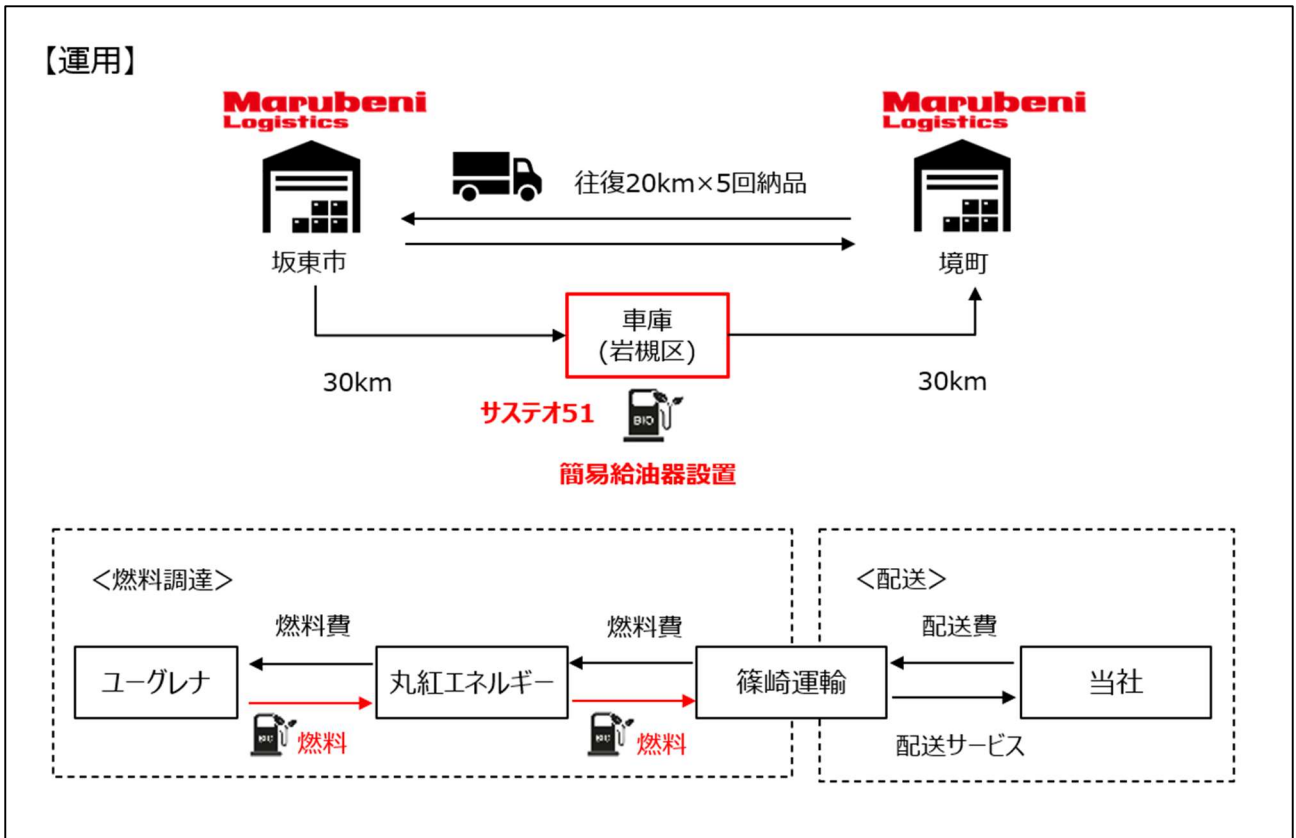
【運用】

Marubeni Logistics

Marubeni Logistics

往復20km×5回納品

坂東市

境町

車庫
(岩槻区)

30km

30km

サステオ51

BIO

簡易給油器設置

<燃料調達>

<配送>

燃料費

燃料費

配送費

ユーグレナ

丸紅エネルギー

篠崎運輸

当社

BIO

燃料

BIO

燃料

配送サービス